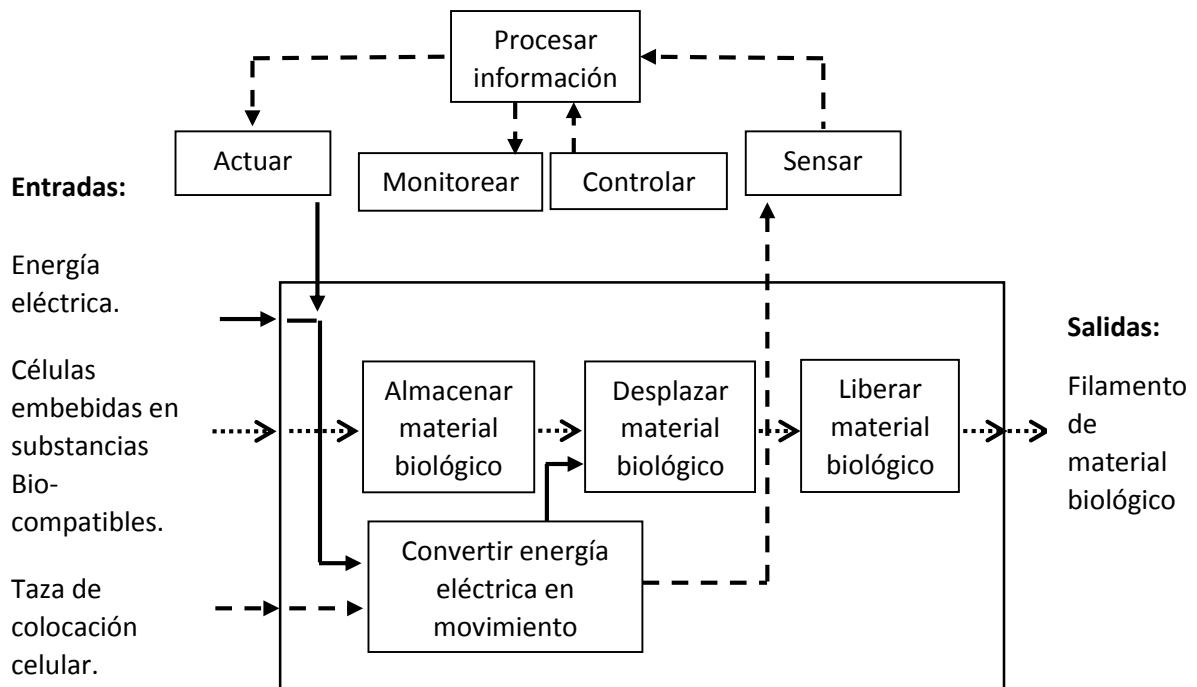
Procesar información

Actuar

Monitorear

Controlar

Sensar

Entradas:

Energía eléctrica.

Células embebidas en substancias Biocompatibles.

Taza de colocación celular.

Almacenar material biológico

Desplazar material biológico

Liberar material biológico

Convertir energía eléctrica en movimiento

Salidas:

Filamento de material biológico